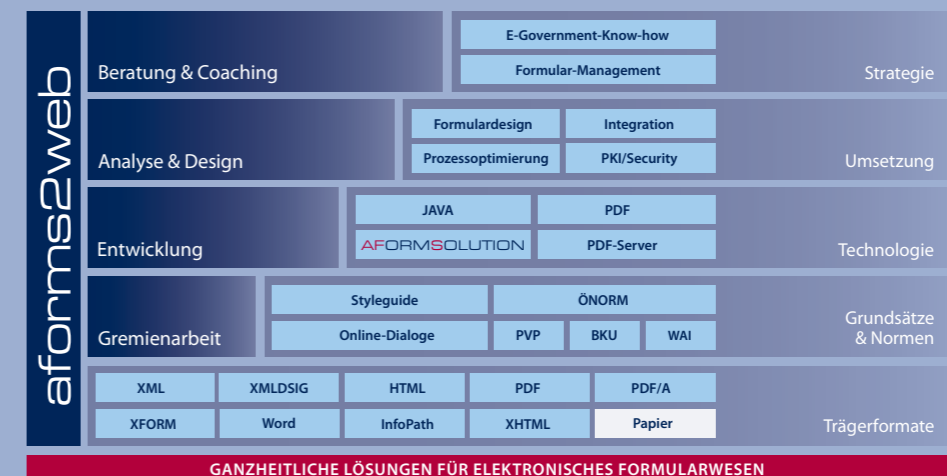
aforms2web

Beratung & Coaching

E-Government-Know-how

Formular-Management

Strategie

Analyse & Design

Formulardesign

Integration

Prozessoptimierung

PKI/Security

Umsetzung

Entwicklung

JAVA

PDF

AFORMSOLUTION

PDF-Server

Technologie

Gremienarbeit

Styleguide

ÖNORM

Online-Dialoge

PVP

BKU

WAI

Grundsätze & Normen

| XML | XMLDSIG | HTML | PDF | PDF/A |
|---|---|---|---|---|
| XFORM | Word | InfoPath | XHTML | Papier |

Trägerformate

GANZHEITLICHE LÖSUNGEN FÜR ELEKTRONISCHES FORMULARWESEN